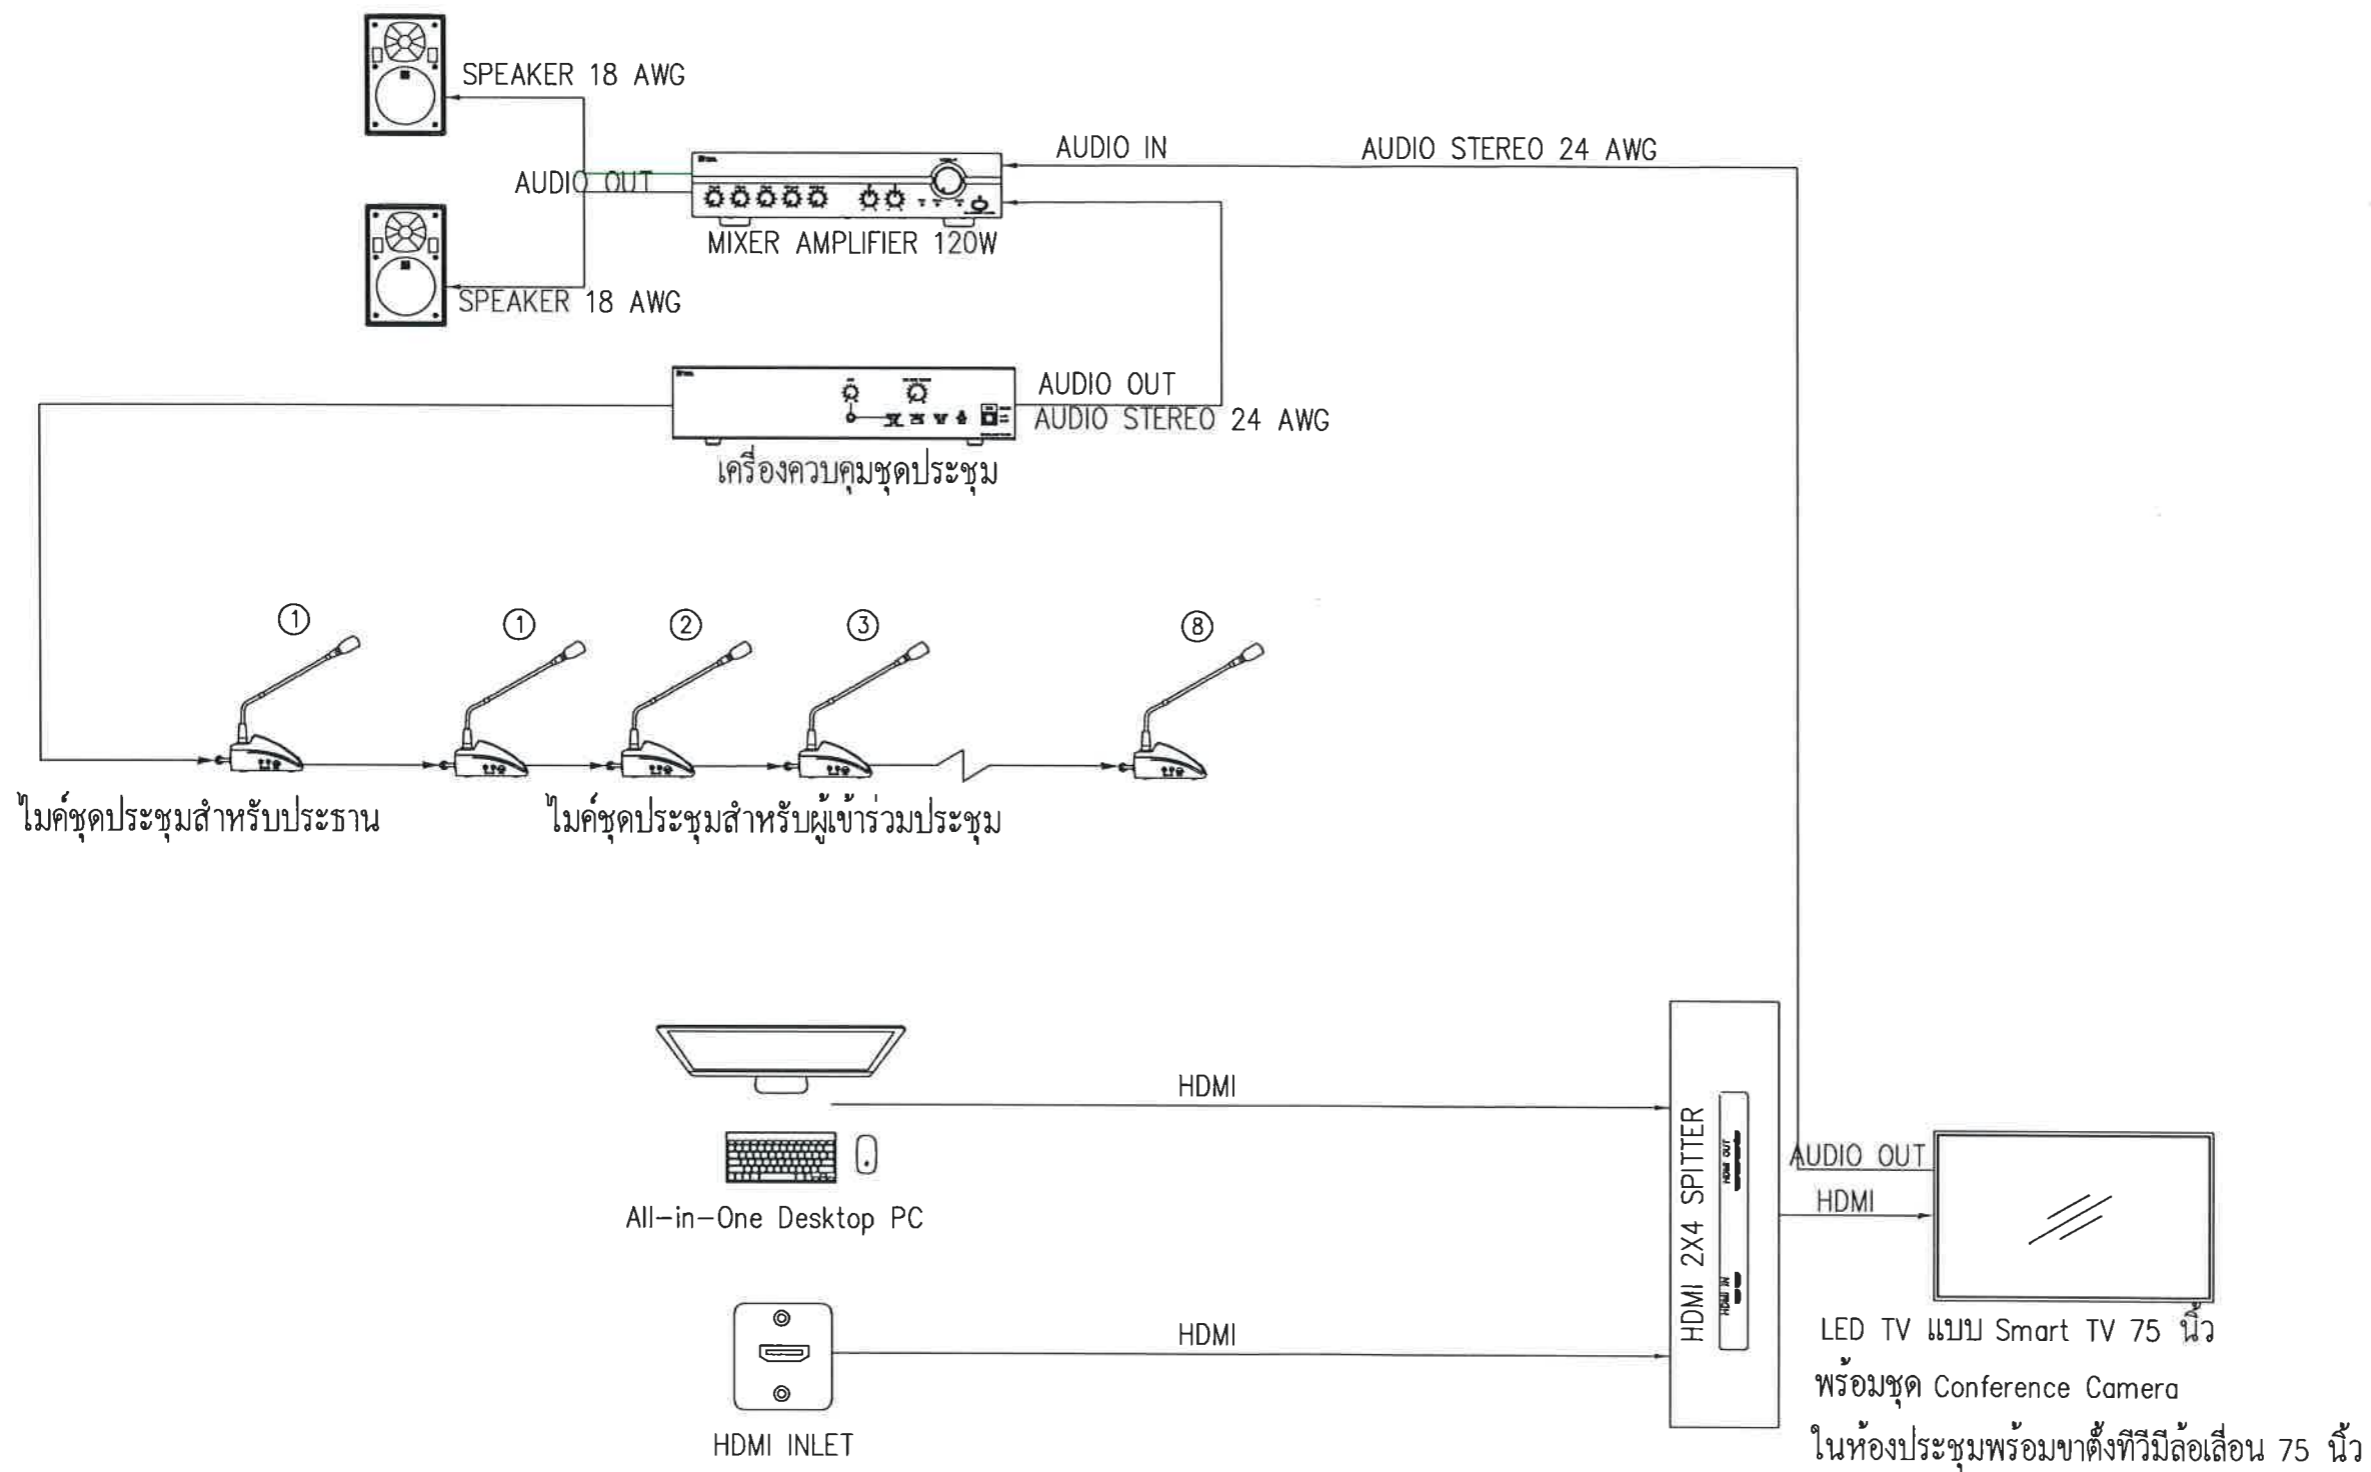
SPEAKER 18 AWG

AUDIO OUT

SPEAKER 18 AWG

AUDIO IN

AUDIO STEREO 24 AWG

MIXER AMPLIFIER 120W

AUDIO OUT
AUDIO STEREO 24 AWG

เครื่องควบคุมชุดประชุม

① ① ② ③ ⑧

ไมค์ชุดประชุมสำหรับประธาน

ไมค์ชุดประชุมสำหรับผู้เข้าร่วมประชุม

HDMI

All-in-One Desktop PC

HDMI

HDMI INLET

HDMI 2X4 SPITTER

HDMI OUT

HDMI IN

AUDIO OUT

HDMI

LED TV แบบ Smart TV 75 นิ้ว
พร้อมชุด Conference Camera
ในห้องประชุมพร้อมขาตั้งทีวีมีล้อเลื่อน 75 นิ้ว